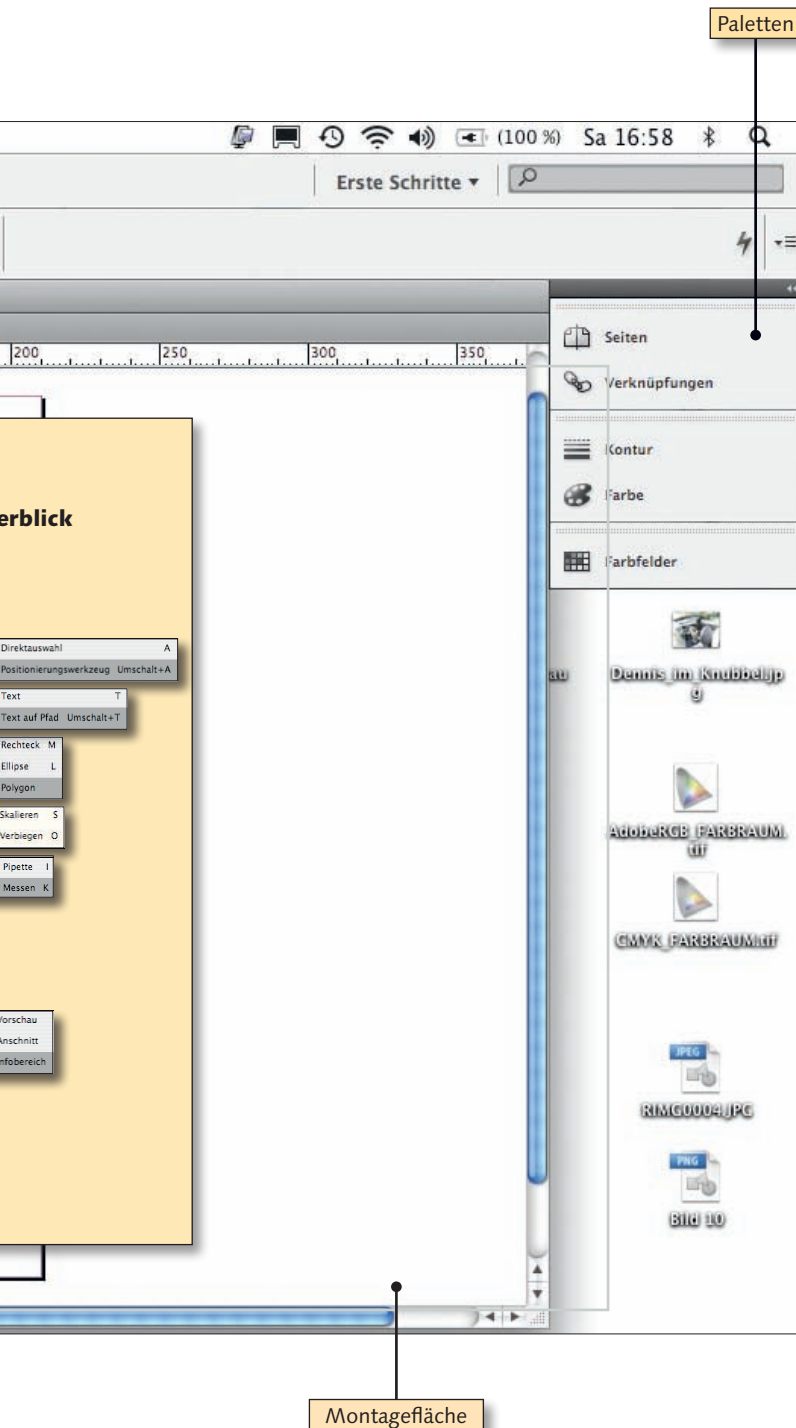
Paletten

(100 %) Sa 16:58

Erste Schritte ▾

200 250 300 350

Seiten
Verknüpfungen
Kontur
Farbe
Farbfelder

erblick

Direktauswahl A
Positionierungswerkzeug Umschalt+A

Text T
Text auf Pfad Umschalt+T

Rechteck M
Ellipse L
Polygon

Skalieren S
Verbiegen O

Pipette I
Messen K

Vorschau
Anschnitt
nfobereich

au

Dennis_im_Knubbel.jpg

AdobeRGB_FARBRAUM.tif

CMYK_FARBRAUM.tif

JPEG
RIMG0004.JPG

PNG
Bild 10

Montagefläche